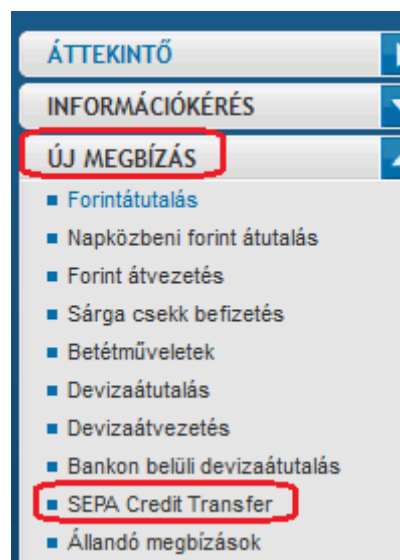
ÁTTEKINTŐ
INFORMÁCIÓKÉRÉS
ÚJ MEGBÍZÁS
Forintátutalás
Napközbeni forint átutalás
Forint átvezetés
Sárga csekk befizetés
Betétműveletek
Devizaátutalás
Devizaátvezetés
Bankon belüli devizaátutalás
SEPA Credit Transfer
Állandó megbízások